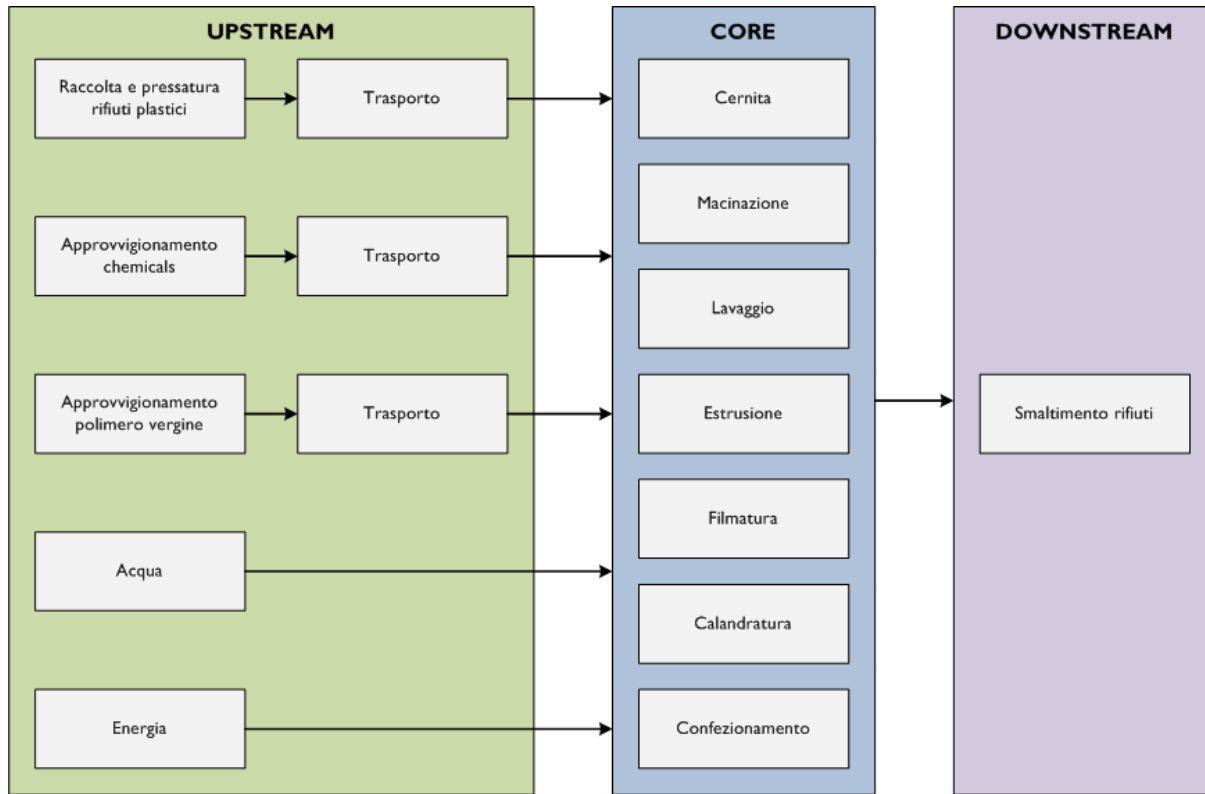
UPSTREAM

Raccolta e pressatura rifiuti plastici

Trasporto

Approvvigionamento chemicals

Trasporto

Approvvigionamento polimero vergine

Trasporto

Acqua

Energia

CORE

Cernita

Macinazione

Lavaggio

Estrusione

Filmatura

Calandratura

Confezionamento

DOWNSTREAM

Smaltimento rifiuti